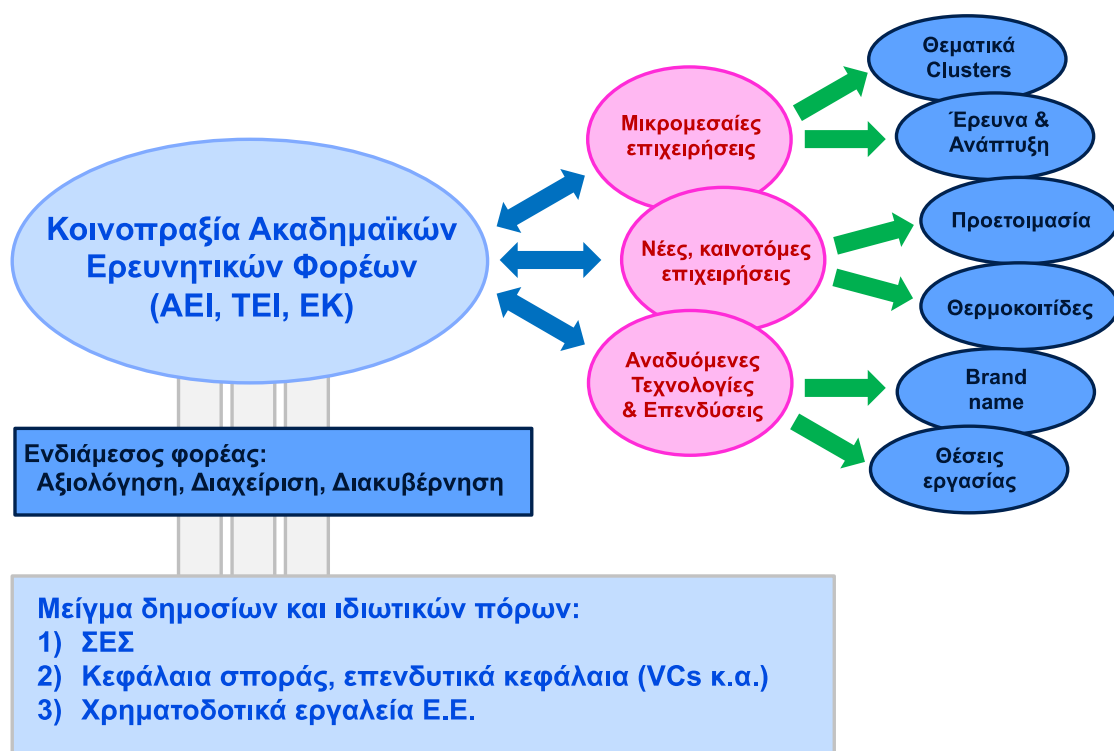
Κοινοπραξία Ακαδημαϊκών Ερευνητικών Φορέων (ΑΕΙ, ΤΕΙ, ΕΚ)

Μικρομεσαίες επιχειρήσεις

Νέες, καινοτόμες επιχειρήσεις

Αναδυόμενες Τεχνολογίες & Επενδύσεις

Θεματικά Clusters

Έρευνα & Ανάπτυξη

Προετοιμασία

Θερμοκοιτίδες

Brand name

Θέσεις εργασίας

Ενδιάμεσος φορέας:
Αξιολόγηση, Διαχείριση, Διακυβέρνηση

Μείγμα δημοσίων και ιδιωτικών πόρων:
1) ΣΕΣ
2) Κεφάλαια σποράς, επενδυτικά κεφάλαια (VCs κ.α.)
3) Χρηματοδοτικά εργαλεία Ε.Ε.